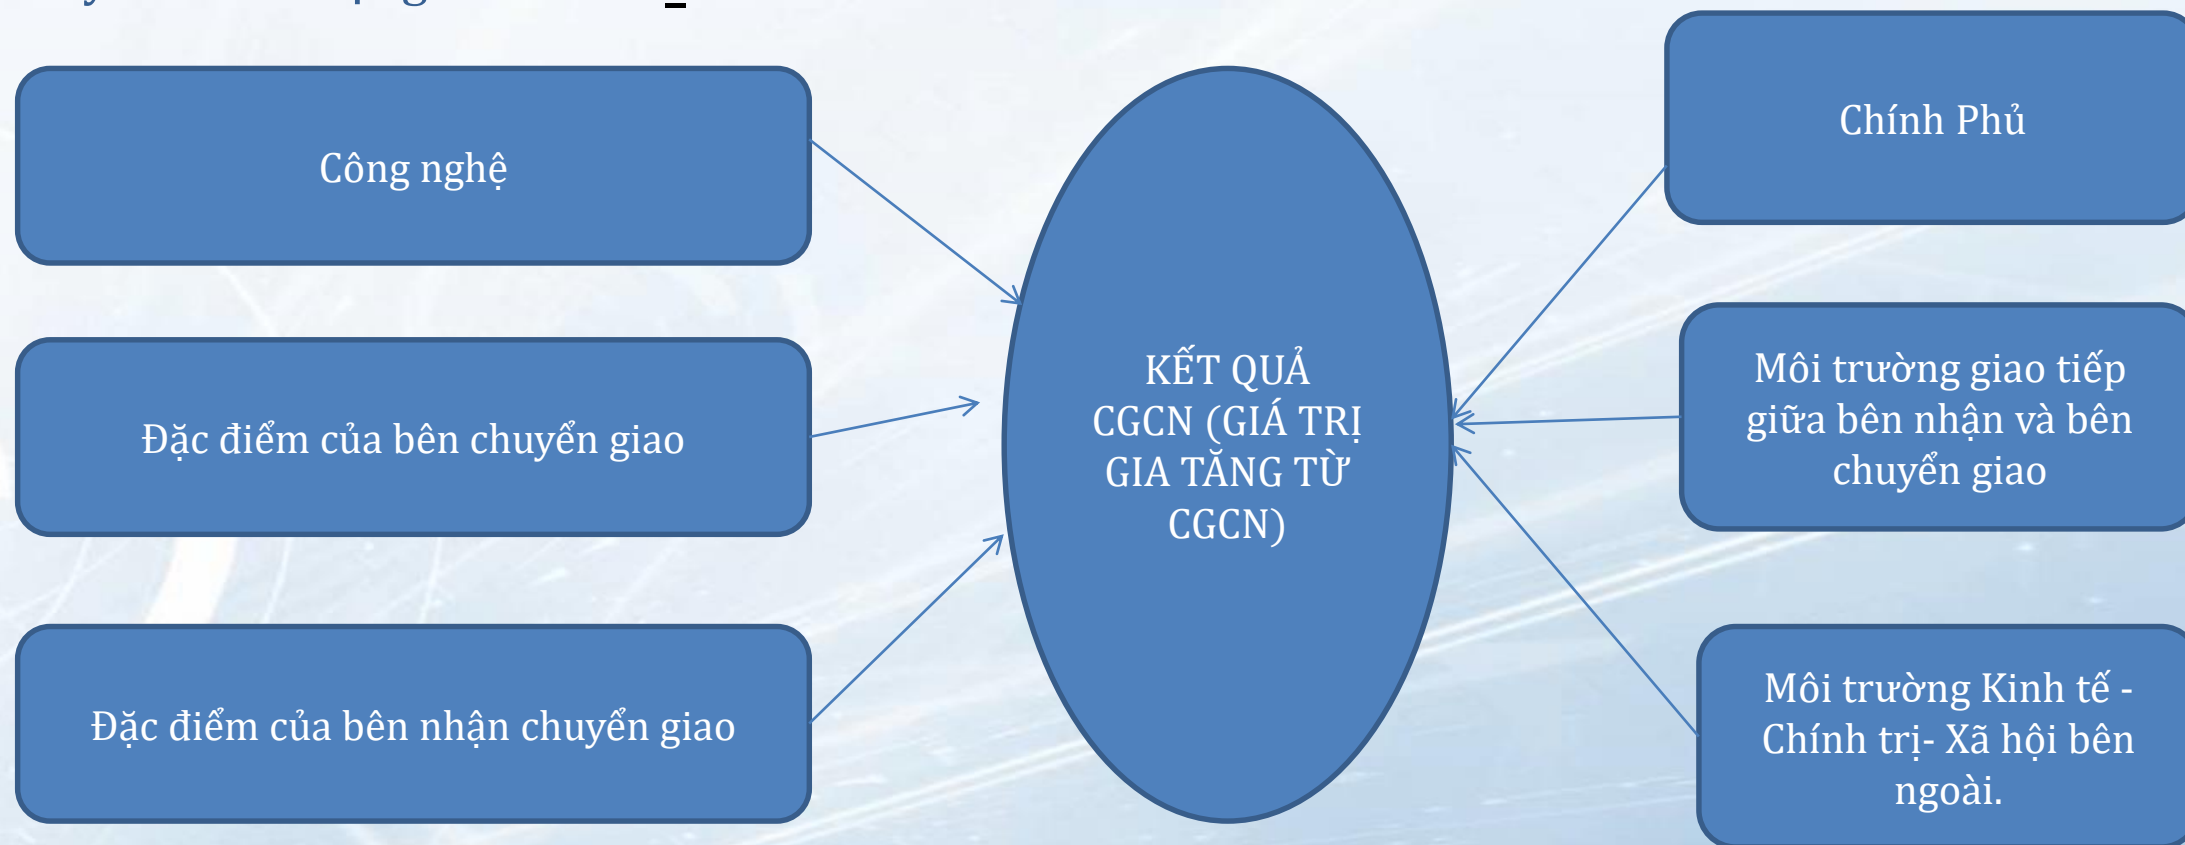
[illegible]

Công nghệ

Đặc điểm của bên chuyển giao

Đặc điểm của bên nhận chuyển giao

KẾT QUẢ CGCN (GIÁ TRỊ GIA TĂNG TỪ CGCN)

Chính Phủ

Môi trường giao tiếp giữa bên nhận và bên chuyển giao

Môi trường Kinh tế - Chính trị- Xã hội bên ngoài.